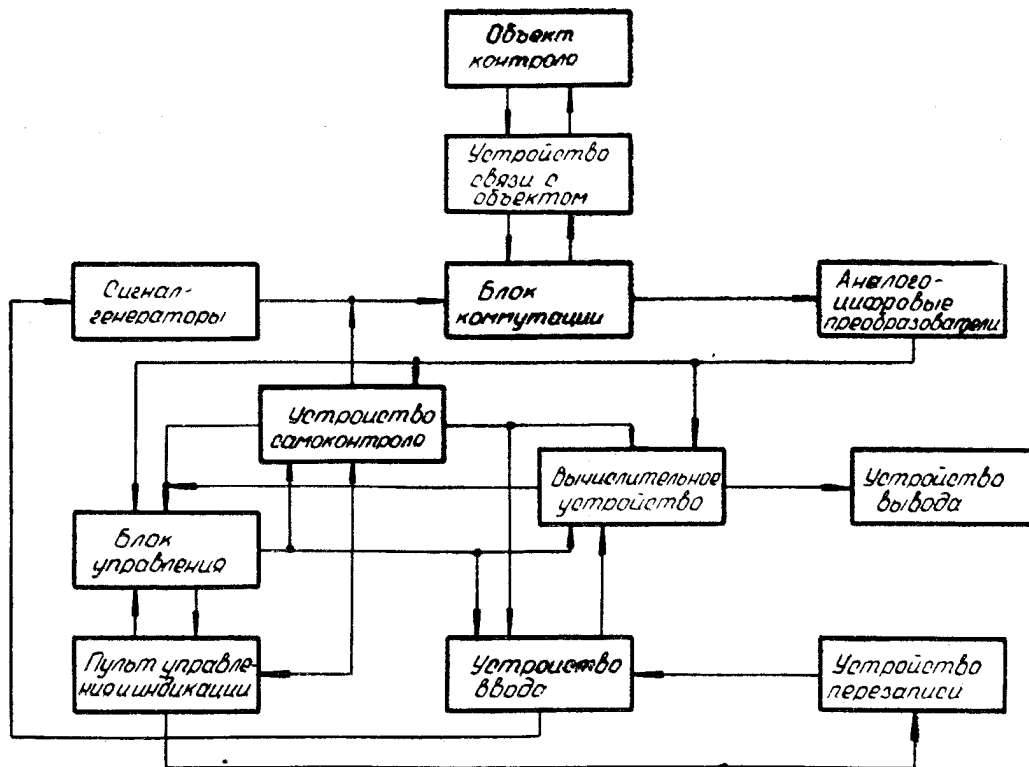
Объект контроля

Устройство связи с объектом

Сигнал-генераторы

Блок коммутации

Аналого-цифровые преобразователи

Устройство самоконтроля

Вычислительное устройство

Устройство вывода

Блок управления

Пульт управления и индикации

Устройство ввода

Устройство перезаписи